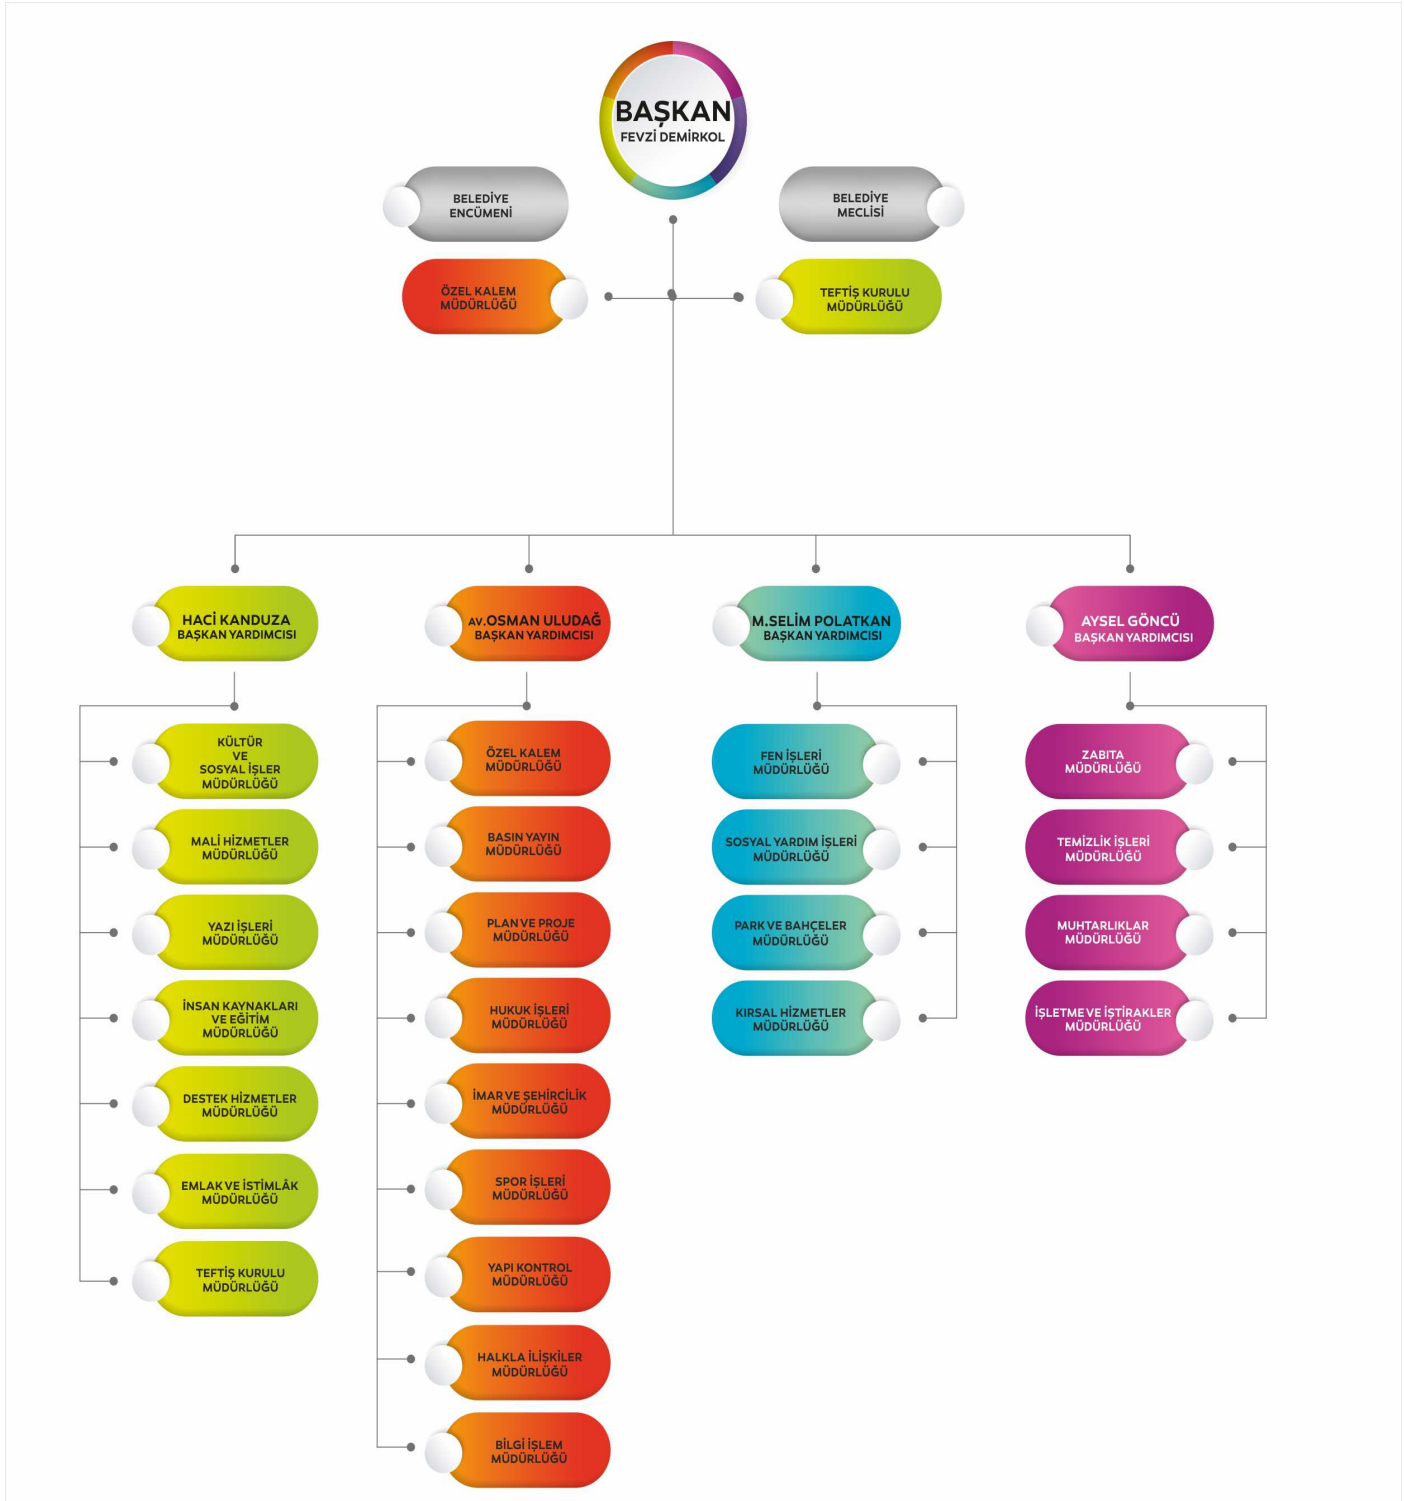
BAŞKAN
FEVZİ DEMİRKOL

BELEDİYE ENCÜMENİ

BELEDİYE MECLİSİ

ÖZEL KALEM MÜDÜRLÜĞÜ

TEFTİŞ KURULU MÜDÜRLÜĞÜ

HACİ KANDUZA
BAŞKAN YARDIMCISI

AV.OSMAN ULUDAĞ
BAŞKAN YARDIMCISI

M.SELİM POLATKAN
BAŞKAN YARDIMCISI

AYSEL GÖNCÜ
BAŞKAN YARDIMCISI

KÜLTÜR VE SOSYAL İŞLER MÜDÜRLÜĞÜ

MALİ HİZMETLER MÜDÜRLÜĞÜ

YAZI İŞLERİ MÜDÜRLÜĞÜ

İNSAN KAYNAKLARI VE EĞİTİM MÜDÜRLÜĞÜ

DESTEK HİZMETLER MÜDÜRLÜĞÜ

EMLAK VE İSTİMLÂK MÜDÜRLÜĞÜ

TEFTİŞ KURULU MÜDÜRLÜĞÜ

ÖZEL KALEM MÜDÜRLÜĞÜ

BASIN YAYIN MÜDÜRLÜĞÜ

PLAN VE PROJE MÜDÜRLÜĞÜ

HUKUK İŞLERİ MÜDÜRLÜĞÜ

İMAR VE ŞEHİRCİLİK MÜDÜRLÜĞÜ

SPOR İŞLERİ MÜDÜRLÜĞÜ

YAPI KONTROL MÜDÜRLÜĞÜ

HALKLA İLİŞKİLER MÜDÜRLÜĞÜ

BİLGİ İŞLEM MÜDÜRLÜĞÜ

FEN İŞLERİ MÜDÜRLÜĞÜ

SOSYAL YARDIM İŞLERİ MÜDÜRLÜĞÜ

PARK VE BAHÇELER MÜDÜRLÜĞÜ

KIRSAL HİZMETLER MÜDÜRLÜĞÜ

ZABITA MÜDÜRLÜĞÜ

TEMİZLİK İŞLERİ MÜDÜRLÜĞÜ

MUHTARLIKLAR MÜDÜRLÜĞÜ

İŞLETME VE İŞTİRAKLER MÜDÜRLÜĞÜ